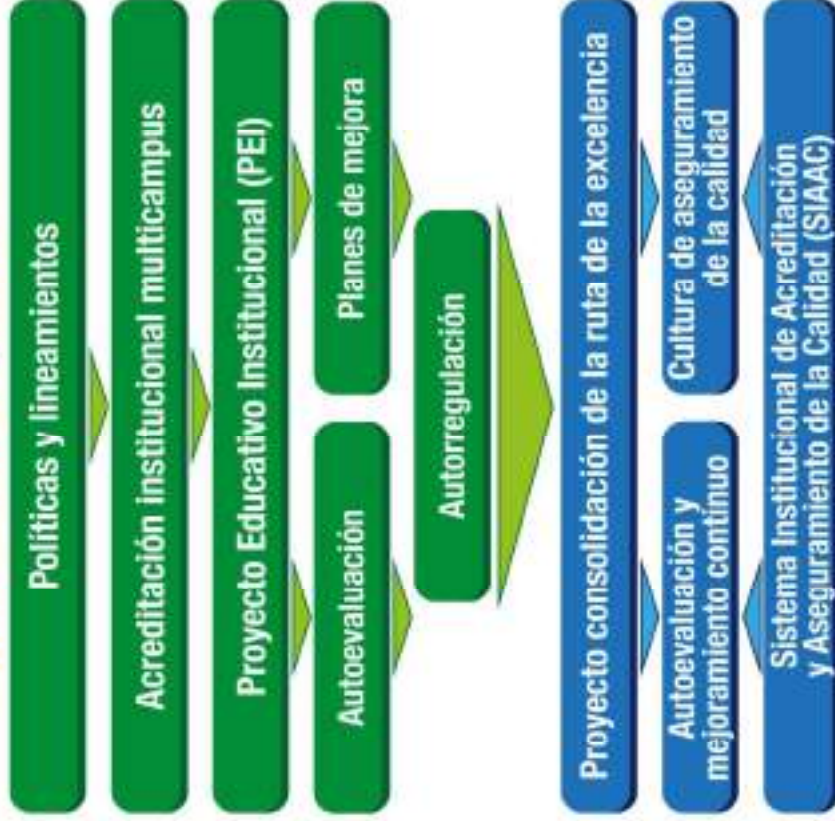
Políticas y lineamientos

Acreditación institucional multicampus

Proyecto Educativo Institucional (PEI)

Planes de mejora

Autoevaluación

Autorregulación

Proyecto consolidación de la ruta de la excelencia

Cultura de aseguramiento de la calidad

Autoevaluación y mejoramiento contínuo

Sistema Institucional de Acreditación y Aseguramiento de la Calidad (SIAAC)